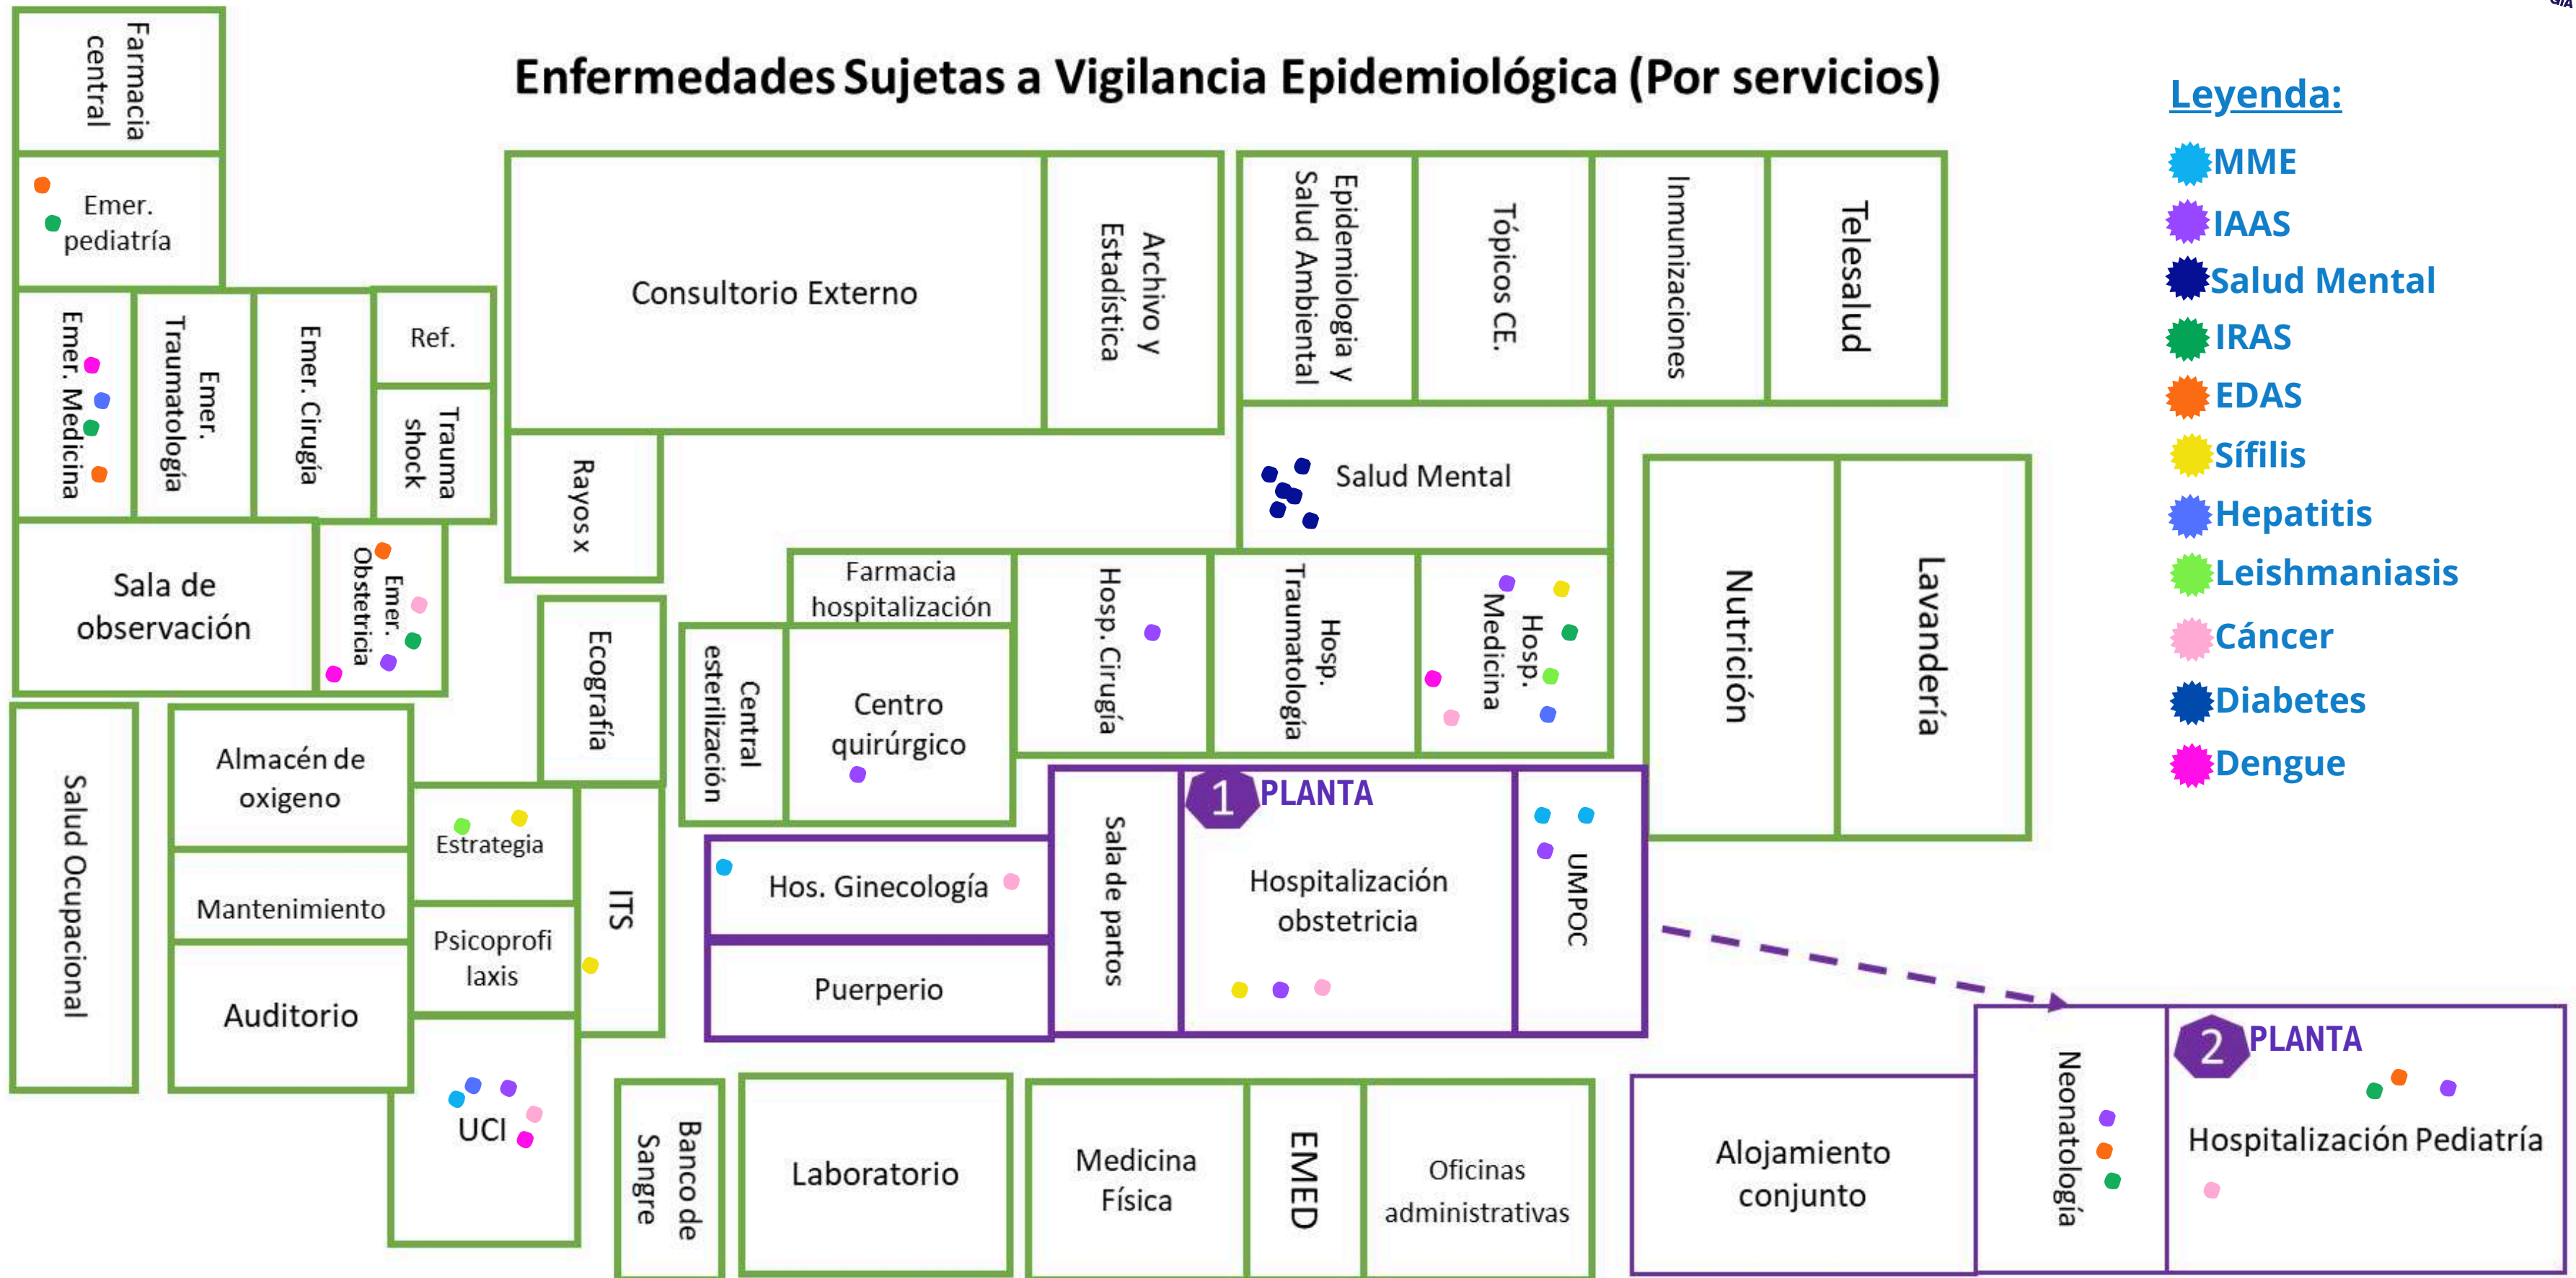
Enfermedades Sujetas a Vigilancia Epidemiológica (Por servicios)

Leyenda:
MME
IAAS
Salud Mental
IRAS
EDAS
Sífilis
Hepatitis
Leishmaniasis
Cáncer
Diabetes
Dengue

Farmacia central
Emer. pediatría
Emer. Medicina
Emer. Traumatología
Emer. Cirugía
Ref.
Trauma shock
Sala de observación
Emer. Obstetricia
Consultorio Externo
Archivo y Estadística
Epidemiología y Salud Ambiental
Tópicos CE.
Inmunizaciones
Telesalud
Rayos x
Salud Mental
Farmacia hospitalización
Hosp. Cirugía
Hosp. Traumatología
Hosp. Medicina
Nutrición
Lavandería
Ecografía
Central esterilización
Centro quirúrgico
Salud Ocupacional
Almacén de oxigeno
Mantenimiento
Auditorio
Estrategia
Psicoprofilaxis
ITS
Hos. Ginecología
Puerperio
Sala de partos
1 PLANTA
Hospitalización obstetricia
UMPOC
UCI
Banco de Sangre
Laboratorio
Medicina Física
EMED
Oficinas administrativas
Alojamiento conjunto
Neonatología
2 PLANTA
Hospitalización Pediatría